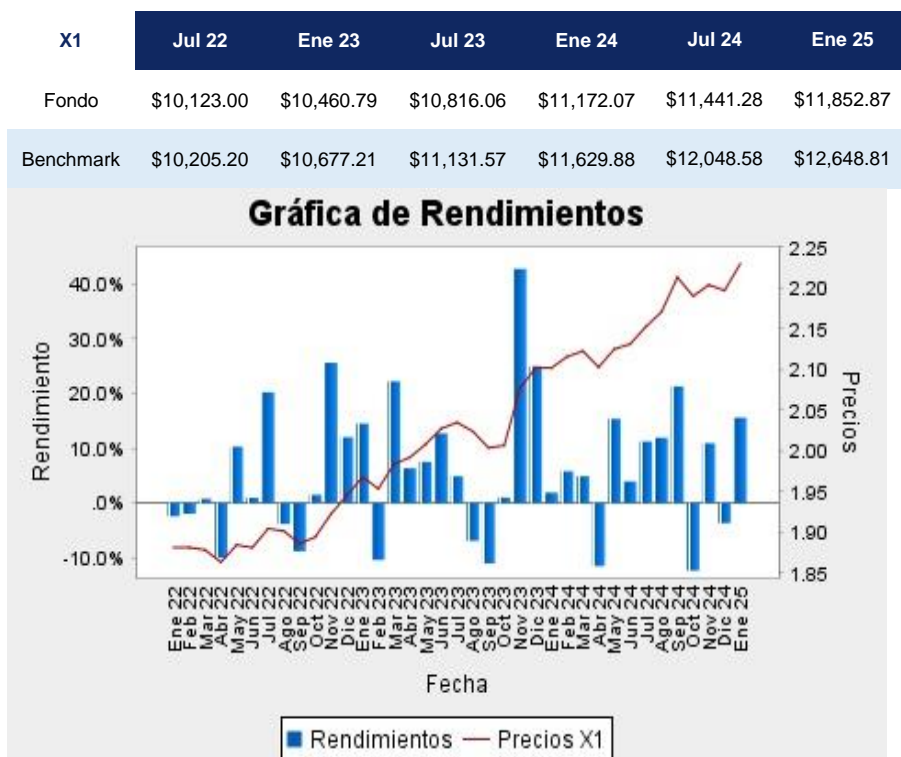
| X1 | Jul 22 | Ene 23 | Jul 23 | Ene 24 | Jul 24 | Ene 25 |
|---|---|---|---|---|---|---|
| Fondo | \$10,123.00 | \$10,460.79 | \$10,816.06 | \$11,172.07 | \$11,441.28 | \$11,852.87 |
| Benchmark | \$10,205.20 | \$10,677.21 | \$11,131.57 | \$11,629.88 | \$12,048.58 | \$12,648.81 |

Gráfica de Rendimientos

Rendimiento

40.0%
30.0%
20.0%
10.0%
.0%
-10.0%

Precios

2.25
2.20
2.15
2.10
2.05
2.00
1.95
1.90
1.85

Ene 22
Feb 22
Mar 22
Abr 22
May 22
Jun 22
Jul 22
Ago 22
Sep 22
Oct 22
Nov 22
Dic 22
Ene 23
Feb 23
Mar 23
Abr 23
May 23
Jun 23
Jul 23
Ago 23
Sep 23
Oct 23
Nov 23
Dic 23
Ene 24
Feb 24
Mar 24
Abr 24
May 24
Jun 24
Jul 24
Ago 24
Sep 24
Oct 24
Nov 24
Dic 24
Ene 25

Fecha

Rendimientos — Precios X1